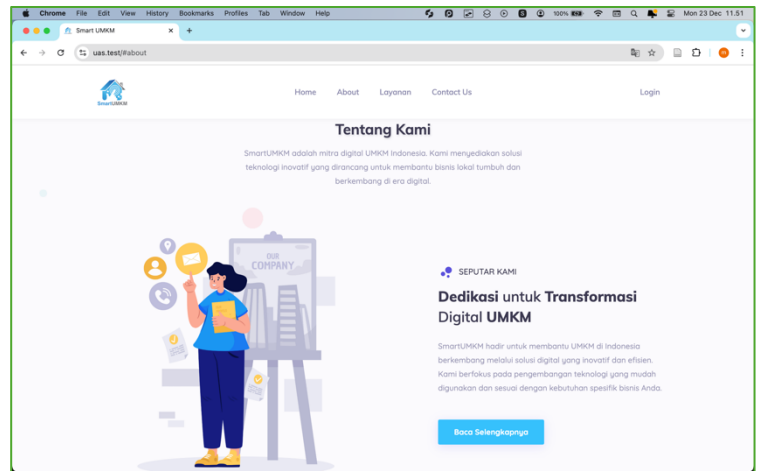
Chrome File Edit View History Bookmarks Profiles Tab Window Help

100%

Mon 23 Dec 11.51

Smart UMKM

uas.test/#about

SmartUMKM

Home About Layanan Contact Us

Login

Tentang Kami

SmartUMKM adalah mitra digital UMKM Indonesia. Kami menyediakan solusi teknologi inovatif yang dirancang untuk membantu bisnis lokal tumbuh dan berkembang di era digital.

OUR COMPANY

SEPUTAR KAMI

Dedikasi untuk Transformasi Digital UMKM

SmartUMKM hadir untuk membantu UMKM di Indonesia berkembang melalui solusi digital yang inovatif dan efisien. Kami berfokus pada pengembangan teknologi yang mudah digunakan dan sesuai dengan kebutuhan spesifik bisnis Anda.

Baca Selengkapnya